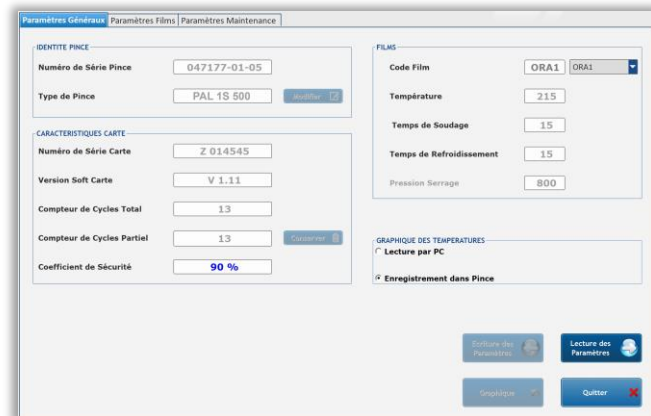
Paramètres Généraux | Paramètres Films | Paramètres Maintenance

IDENTITE PINCE

Numéro de Série Pince 047177-01-05

Type de Pince PAL 1S 500 Modifier

CARACTERISTIQUES CARTE

Numéro de Série Carte Z 014545

Version Soft Carte V 1.11

Compteur de Cycles Total 13

Compteur de Cycles Partiel 13 Consommer

Coefficient de Sécurité 90 %

FILMS

Code Film ORA1 ORA1

Température 215

Temps de Soudage 15

Temps de Refroidissement 15

Pression Serrage 800

GRAPHIQUE DES TEMPERATURES

Lecture par PC

Enregistrement dans Pince

Ecriture des Paramètres

Lecture des Paramètres

Graphique

Quitter